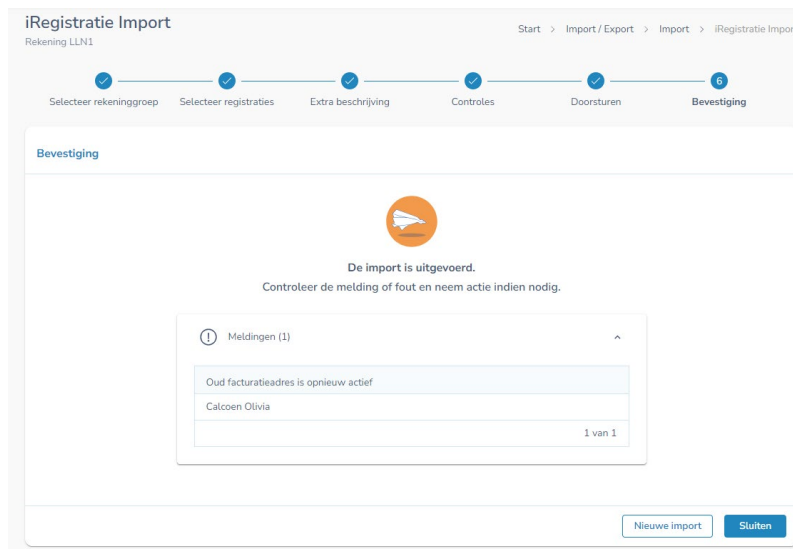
iRegistratie Import
Rekening LLN1

Start > Import / Export > Import > iRegistratie Impor

Selecteer rekeninggroep
Selecteer registraties
Extra beschrijving
Controles
Doorsturen
6
Bevestiging

Bevestiging

De import is uitgevoerd.
Controleer de melding of fout en neem actie indien nodig.

Meldingen (1)

Oud facturatieadres is opnieuw actief
Calcoen Olivia
1 van 1

Nieuwe import
Sluiten